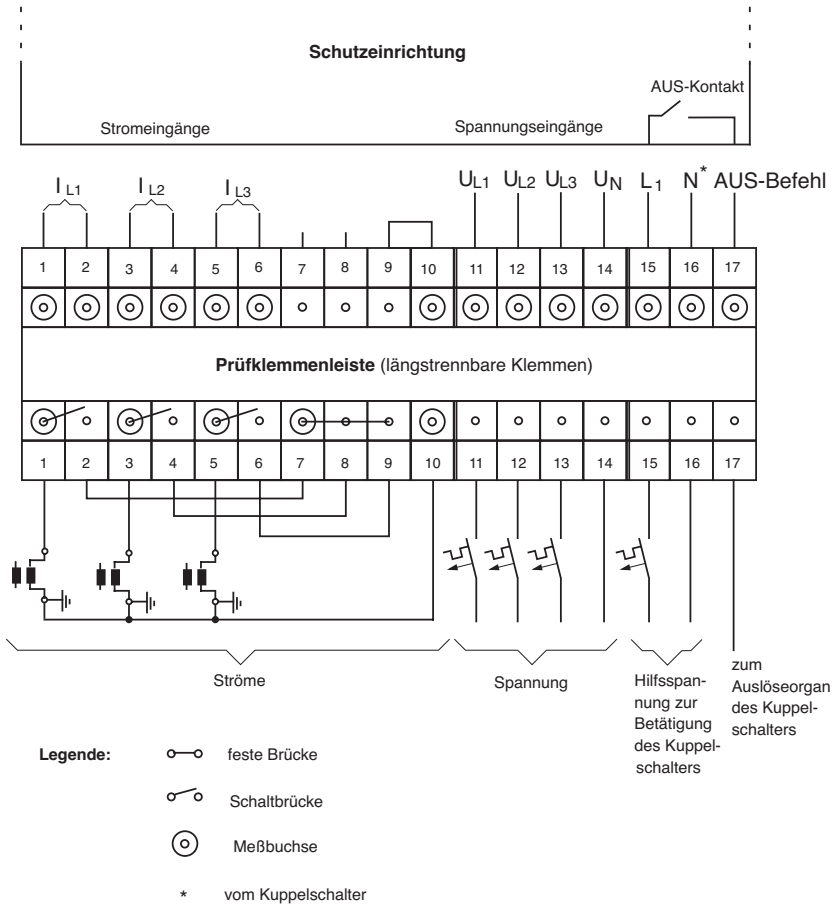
Schutzeinrichtung

AUS-Kontakt

Stromeingänge

Spannungseingänge

$I_{L1}$ $I_{L2}$ $I_{L3}$

$U_{L1}$ $U_{L2}$ $U_{L3}$ $U_N$ $L_1$ $N^*$ AUS-Befehl

| 1 | 2 | 3 | 4 | 5 | 6 | 7 | 8 | 9 | 10 | 11 | 12 | 13 | 14 | 15 | 16 | 17 |
|---|---|---|---|---|---|---|---|---|---|---|---|---|---|---|---|---|

**Prüfklemmenleiste** (längstrennbare Klemmen)

| 1 | 2 | 3 | 4 | 5 | 6 | 7 | 8 | 9 | 10 | 11 | 12 | 13 | 14 | 15 | 16 | 17 |
|---|---|---|---|---|---|---|---|---|---|---|---|---|---|---|---|---|

Ströme

Spannung

Hilfsspannung zur Betätigung des Kuppelschalters

zum Auslöseorgan des Kuppelschalters

Legende:

feste Brücke

Schaltbrücke

Meßbuchse

* vom Kuppelschalter